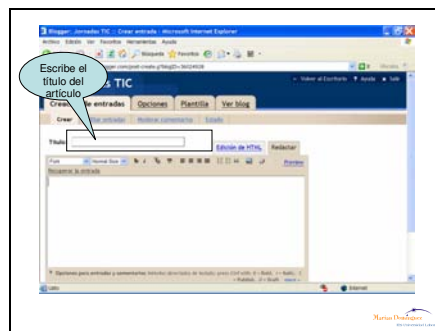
Blogger: Jornadas TIC : Crear entrada - Microsoft Internet Explorer

Archivo Edición Ver Favoritos Herramientas Ayuda

Búsqueda Favoritos

Escribe el título del artículo

TIC

Volver al Escritorio Ayuda Salir

Crear entradas Opciones Plantilla Ver blog

Crear Editar entradas Moderar comentarios Estado

Título:

Edición de HTML Redactar

Font Normal Size

Preview

Recuperar la entrada

Opciones para entradas y comentarios

Publicar

Listo

Internet

Marisa Domínguez